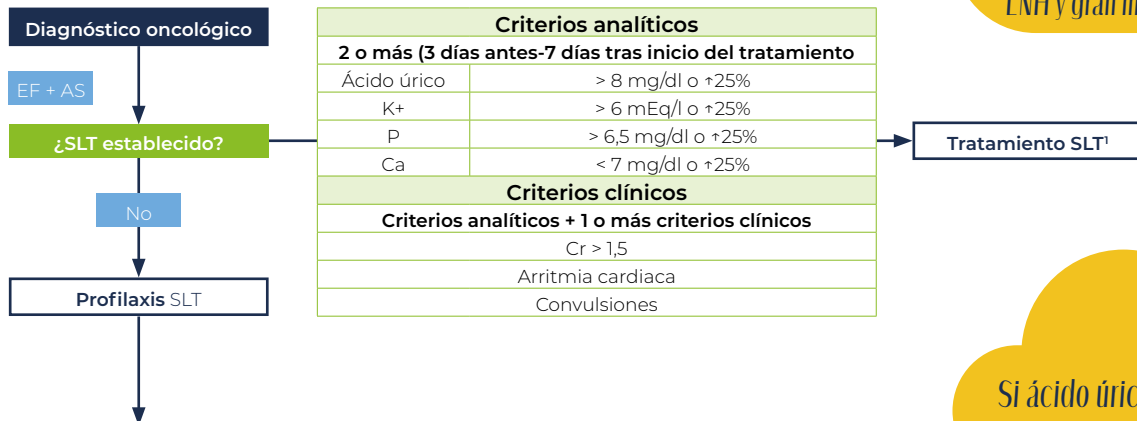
Diagnóstico oncológico

EF + AS

¿SLT establecido?

No

Profilaxis SLT

| Criterios analíticos | |
|---|---|
| 2 o más (3 días antes-7 días tras inicio del tratamiento | |
| Ácido úrico | > 8 mg/dl o ↑25% |
| K+ | > 6 mEq/l o ↑25% |
| P | > 6,5 mg/dl o ↑25% |
| Ca | < 7 mg/dl o ↑25% |
| Criterios clínicos | |
| Criterios analíticos + 1 o más criterios clínicos | |
| Cr > 1,5 | |
| Arritmia cardiaca | |
| Convulsiones | |

Tratamiento SLT¹

LNH y gran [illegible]

Si ácido úric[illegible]